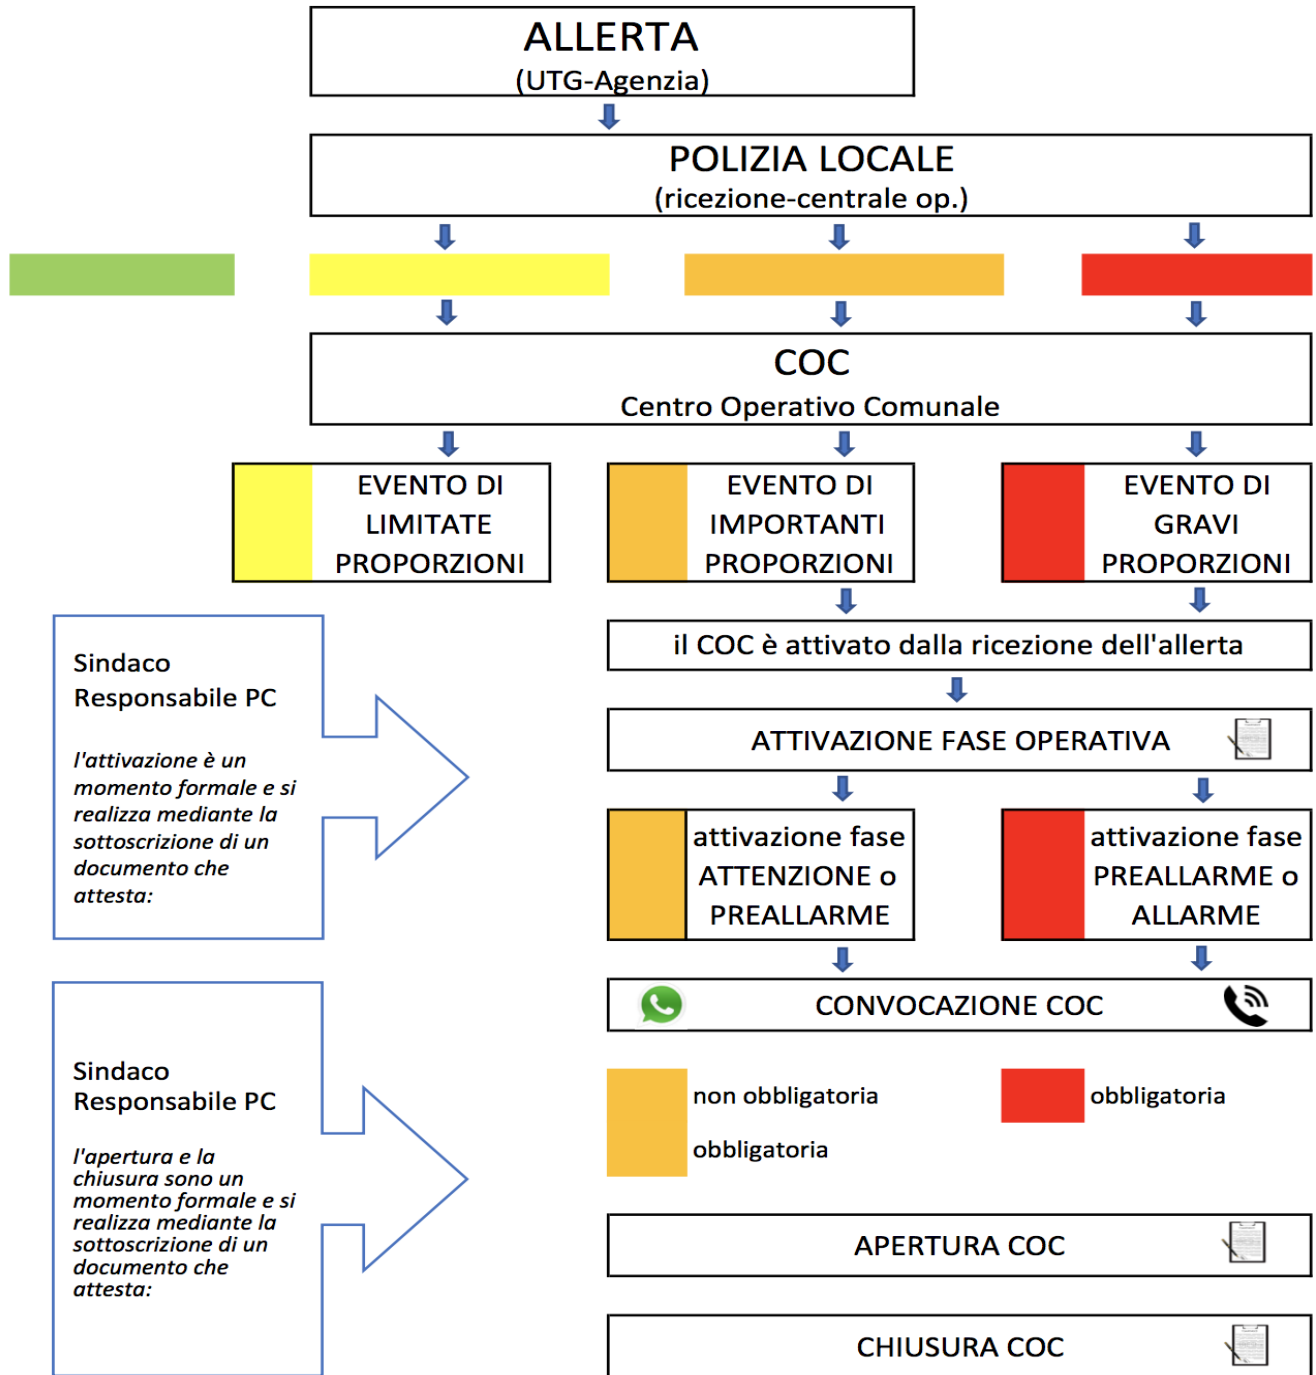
ALLERTA
(UTG-Agenzia)

POLIZIA LOCALE
(ricezione-centrale op.)

COC
Centro Operativo Comunale

EVENTO DI LIMITATE PROPORZIONI

EVENTO DI IMPORTANTI PROPORZIONI

EVENTO DI GRAVI PROPORZIONI

Sindaco
Responsabile PC

*l'attivazione è un momento formale e si realizza mediante la sottoscrizione di un documento che attesta:*

il COC è attivato dalla ricezione dell'allerta

ATTIVAZIONE FASE OPERATIVA

attivazione fase ATTENZIONE o PREALLARME

attivazione fase PREALLARME o ALLARME

CONVOCAZIONE COC

Sindaco
Responsabile PC

*l'apertura e la chiusura sono un momento formale e si realizza mediante la sottoscrizione di un documento che attesta:*

non obbligatoria

obbligatoria

obbligatoria

APERTURA COC

CHIUSURA COC